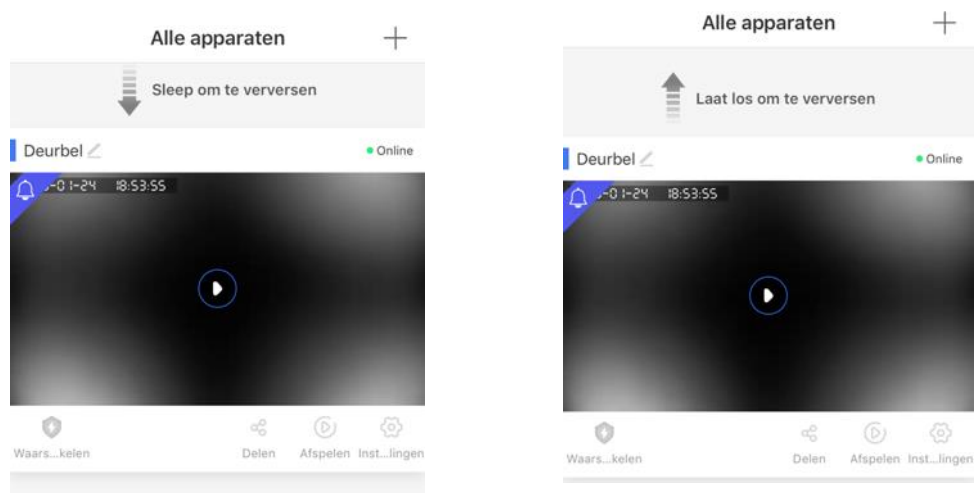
Alle apparaten +

Sleep om te verversen

Deurbel

Online

-01-24 18:53:55

Waars...kelen

Delen

Afspelen

Inst...lingen

Alle apparaten +

Laat los om te verversen

Deurbel

Online

-01-24 18:53:55

Waars...kelen

Delen

Afspelen

Inst...lingen